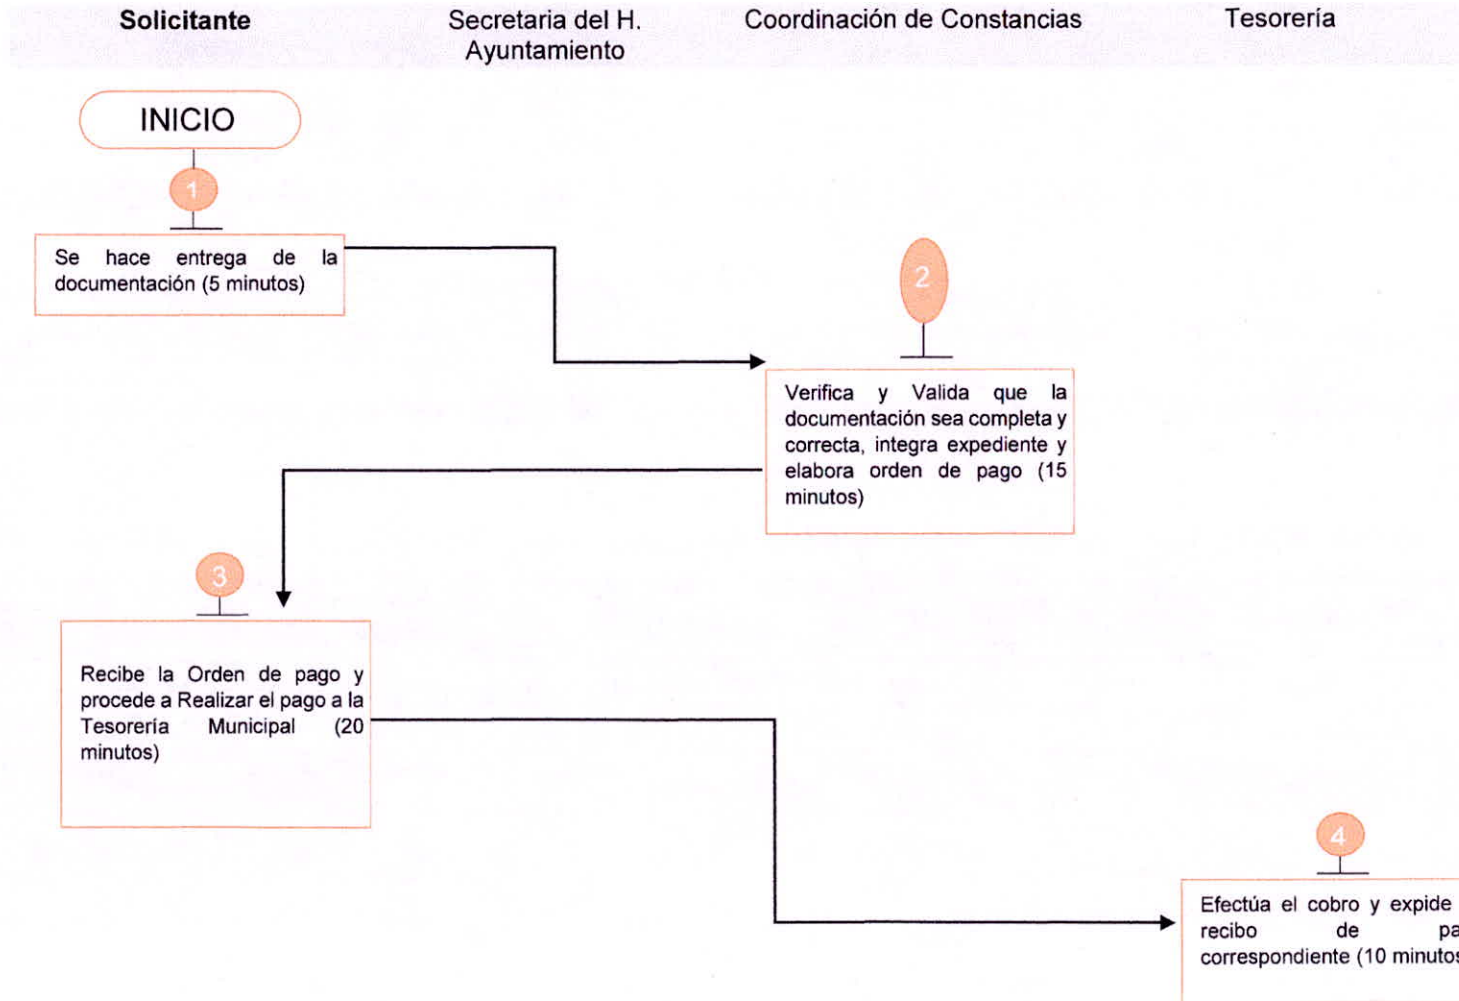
| Solicitante | Secretaria del H. Ayuntamiento | Coordinación de Constancias | Tesorería |
|---|---|---|---|

INICIO

1

Se hace entrega de la documentación (5 minutos)

2

Verifica y Valida que la documentación sea completa y correcta, integra expediente y elabora orden de pago (15 minutos)

3

Recibe la Orden de pago y procede a Realizar el pago a la Tesorería Municipal (20 minutos)

4

Efectúa el cobro y expide recibo de pa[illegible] correspondiente (10 minuto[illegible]